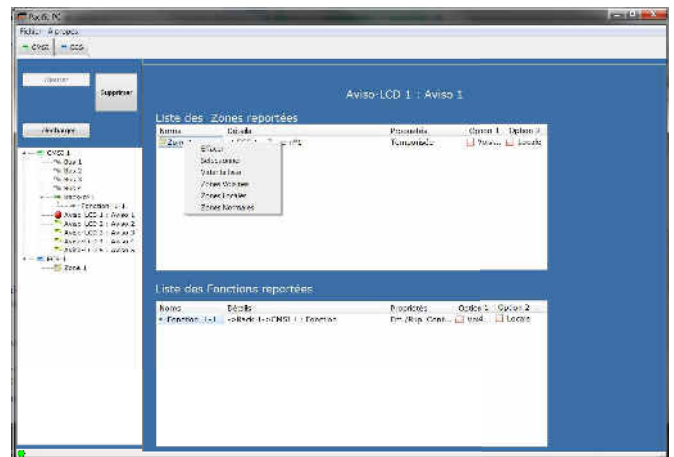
Pacific PC
Fichier A propos
CMSI ECS
Ajouter
Supprimer
Recharger
CMSI 1
Bus 1
Bus 2
Bus 3
Bus 4
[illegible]
Fonction 1-1
Aviso LCD 1 : Aviso 1
Aviso LCD 2 : Aviso 2
Aviso LCD 3 : Aviso 3
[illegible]
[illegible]
ECS 1
Zone 1
Aviso-LCD 1 : Aviso 1
Liste des Zones reportées
| Noms | Détails | Propriétés | Option 1 | Option 2 |
|---|---|---|---|---|
| Zon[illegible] | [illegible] | Temporisée | Valid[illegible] | Locale |
Effacer
Sélectionner
Valider tout
Zones Validées
Zones Locales
Zones Normales
Liste des Fonctions reportées
| Noms | Détails | Propriétés | Option 1 | Option 2 |
|---|---|---|---|---|
| Fonction 1-1 | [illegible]CMSI 1 : Fonction | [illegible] | Valid | Locale |